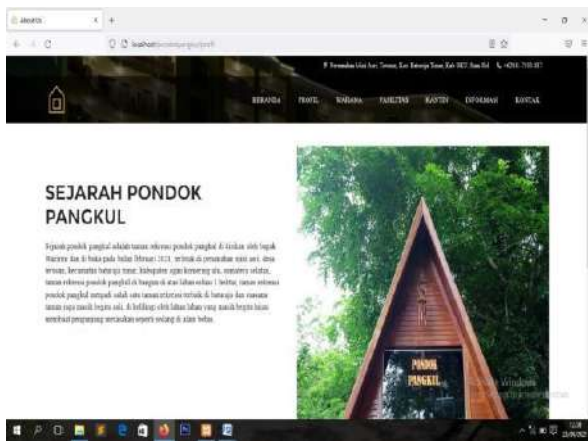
Aboutus

localhost/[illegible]

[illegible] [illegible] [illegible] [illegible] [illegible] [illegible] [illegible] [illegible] (+62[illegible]) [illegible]

BERANDA PROFIL WAHANA FASILITAS KANTIN INFORMASI KONTAK

SEJARAH PONDOK PANGKUL

Sejarah pondok pangkul adalah taman rekreasi pondok pangkul di dirikan oleh bapak Warsito dan di buka pada bulan februari 2021. terletak di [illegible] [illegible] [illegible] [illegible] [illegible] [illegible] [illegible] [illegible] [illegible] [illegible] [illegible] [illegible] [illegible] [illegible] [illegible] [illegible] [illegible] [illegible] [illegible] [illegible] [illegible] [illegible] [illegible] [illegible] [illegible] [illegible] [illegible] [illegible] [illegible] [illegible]

PONDOK PANGKUL

Activate Windows
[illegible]